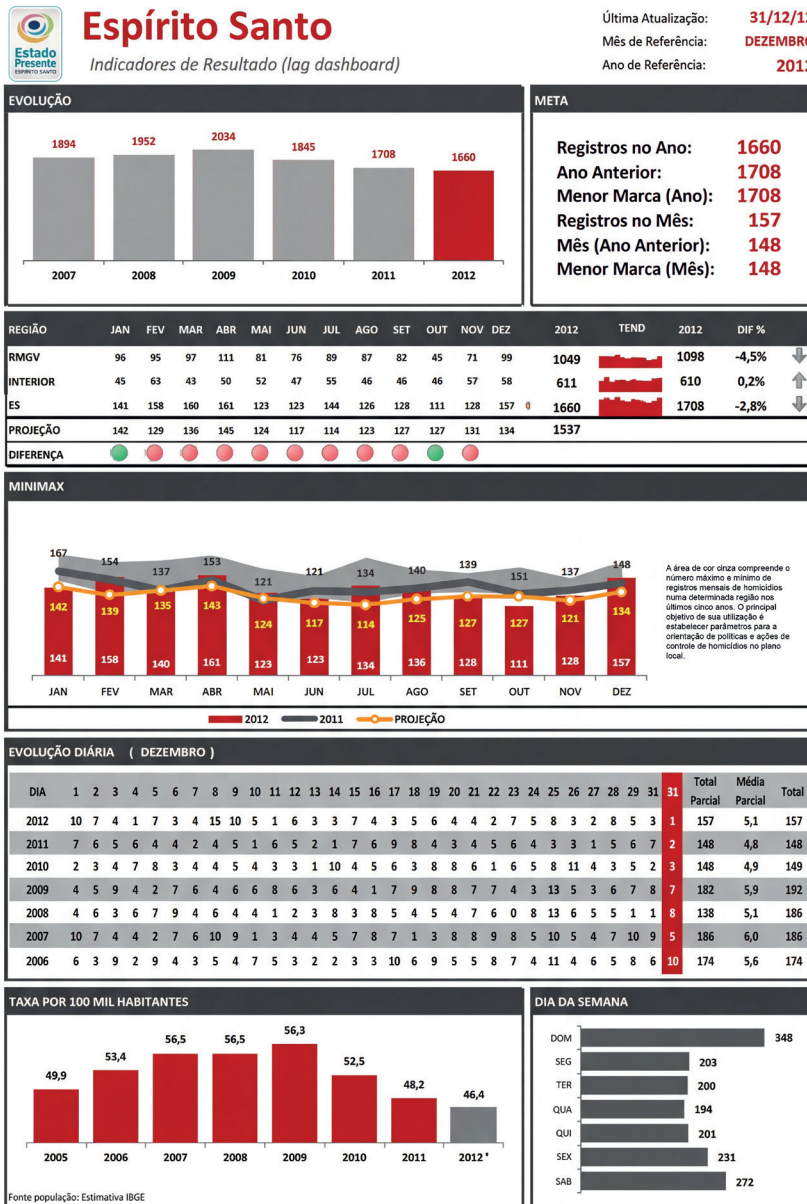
Estado Presente ESPÍRITO SANTO

Espírito Santo
Indicadores de Resultado (lag dashboard)

Última Atualização: 31/12/12
Mês de Referência: DEZEMBRO
Ano de Referência: 2012

EVOLUÇÃO

| 2007 | 2008 | 2009 | 2010 | 2011 | 2012 |
|---|---|---|---|---|---|
| 1894 | 1952 | 2034 | 1845 | 1708 | 1660 |

META

Registros no Ano: 1660
Ano Anterior: 1708
Menor Marca (Ano): 1708
Registros no Mês: 157
Mês (Ano Anterior): 148
Menor Marca (Mês): 148

| REGIÃO | JAN | FEV | MAR | ABR | MAI | JUN | JUL | AGO | SET | OUT | NOV | DEZ | 2012 | TEND | 2012 | DIF % |
|---|---|---|---|---|---|---|---|---|---|---|---|---|---|---|---|---|
| RMGV | 96 | 95 | 97 | 111 | 81 | 76 | 89 | 87 | 82 | 45 | 71 | 99 | 1049 | | 1098 | -4,5% |
| INTERIOR | 45 | 63 | 43 | 50 | 52 | 47 | 55 | 46 | 46 | 46 | 57 | 58 | 611 | | 610 | 0,2% |
| ES | 141 | 158 | 160 | 161 | 123 | 123 | 144 | 126 | 128 | 111 | 128 | 157 | 1660 | | 1708 | -2,8% |
| PROJEÇÃO | 142 | 129 | 136 | 145 | 124 | 117 | 114 | 123 | 127 | 127 | 131 | 134 | 1537 | | | |
| DIFERENÇA | | | | | | | | | | | | | | | | |

MINIMAX

167 154 137 153 121 121 134 140 139 151 137 148
142 139 135 143 124 117 114 125 127 127 121 134
141 158 140 161 123 123 134 136 128 111 128 157
JAN FEV MAR ABR MAI JUN JUL AGO SET OUT NOV DEZ

A área de cor cinza compreende o número máximo e mínimo de registros mensais de homicídios numa determinada região nos últimos cinco anos. O principal objetivo de sua utilização é estabelecer parâmetros para a orientação de políticas e ações de controle de homicídios no plano local.

2012 2011 PROJEÇÃO

EVOLUÇÃO DIÁRIA ( DEZEMBRO )

| DIA | 1 | 2 | 3 | 4 | 5 | 6 | 7 | 8 | 9 | 10 | 11 | 12 | 13 | 14 | 15 | 16 | 17 | 18 | 19 | 20 | 21 | 22 | 23 | 24 | 25 | 26 | 27 | 28 | 29 | 31 | 31 | Total Parcial | Média Parcial | Total |
|---|---|---|---|---|---|---|---|---|---|---|---|---|---|---|---|---|---|---|---|---|---|---|---|---|---|---|---|---|---|---|---|---|---|---|
| 2012 | 10 | 7 | 4 | 1 | 7 | 3 | 4 | 15 | 10 | 5 | 1 | 6 | 3 | 3 | 7 | 4 | 3 | 5 | 6 | 4 | 4 | 2 | 7 | 5 | 8 | 3 | 2 | 8 | 5 | 3 | 1 | 157 | 5,1 | 157 |
| 2011 | 7 | 6 | 5 | 6 | 4 | 4 | 2 | 4 | 5 | 1 | 6 | 5 | 2 | 1 | 7 | 6 | 9 | 8 | 4 | 3 | 4 | 5 | 6 | 4 | 3 | 3 | 1 | 5 | 6 | 7 | 2 | 148 | 4,8 | 148 |
| 2010 | 2 | 3 | 4 | 7 | 8 | 3 | 4 | 4 | 5 | 4 | 3 | 3 | 1 | 10 | 4 | 5 | 6 | 3 | 8 | 8 | 6 | 1 | 6 | 5 | 8 | 11 | 4 | 3 | 5 | 2 | 3 | 148 | 4,9 | 149 |
| 2009 | 4 | 5 | 9 | 4 | 2 | 7 | 6 | 4 | 6 | 6 | 8 | 6 | 3 | 6 | 4 | 1 | 7 | 9 | 8 | 8 | 7 | 7 | 4 | 3 | 13 | 5 | 3 | 6 | 7 | 8 | 7 | 182 | 5,9 | 192 |
| 2008 | 4 | 6 | 3 | 6 | 7 | 9 | 4 | 6 | 4 | 4 | 1 | 2 | 3 | 8 | 3 | 8 | 5 | 4 | 5 | 4 | 7 | 6 | 0 | 8 | 13 | 6 | 5 | 5 | 1 | 1 | 8 | 138 | 5,1 | 186 |
| 2007 | 10 | 7 | 4 | 4 | 2 | 7 | 6 | 10 | 9 | 1 | 3 | 4 | 4 | 5 | 7 | 8 | 7 | 1 | 3 | 8 | 8 | 9 | 8 | 5 | 10 | 5 | 4 | 7 | 10 | 9 | 5 | 186 | 6,0 | 186 |
| 2006 | 6 | 3 | 9 | 2 | 9 | 4 | 3 | 5 | 4 | 7 | 5 | 3 | 2 | 2 | 3 | 3 | 10 | 6 | 9 | 5 | 5 | 8 | 7 | 4 | 11 | 4 | 6 | 5 | 8 | 6 | 10 | 174 | 5,6 | 174 |

TAXA POR 100 MIL HABITANTES

| 2005 | 2006 | 2007 | 2008 | 2009 | 2010 | 2011 | 2012* |
|---|---|---|---|---|---|---|---|
| 49,9 | 53,4 | 56,5 | 56,5 | 56,3 | 52,5 | 48,2 | 46,4 |

Fonte população: Estimativa IBGE

DIA DA SEMANA

| DOM | 348 |
|---|---|
| SEG | 203 |
| TER | 200 |
| QUA | 194 |
| QUI | 201 |
| SEX | 231 |
| SAB | 272 |